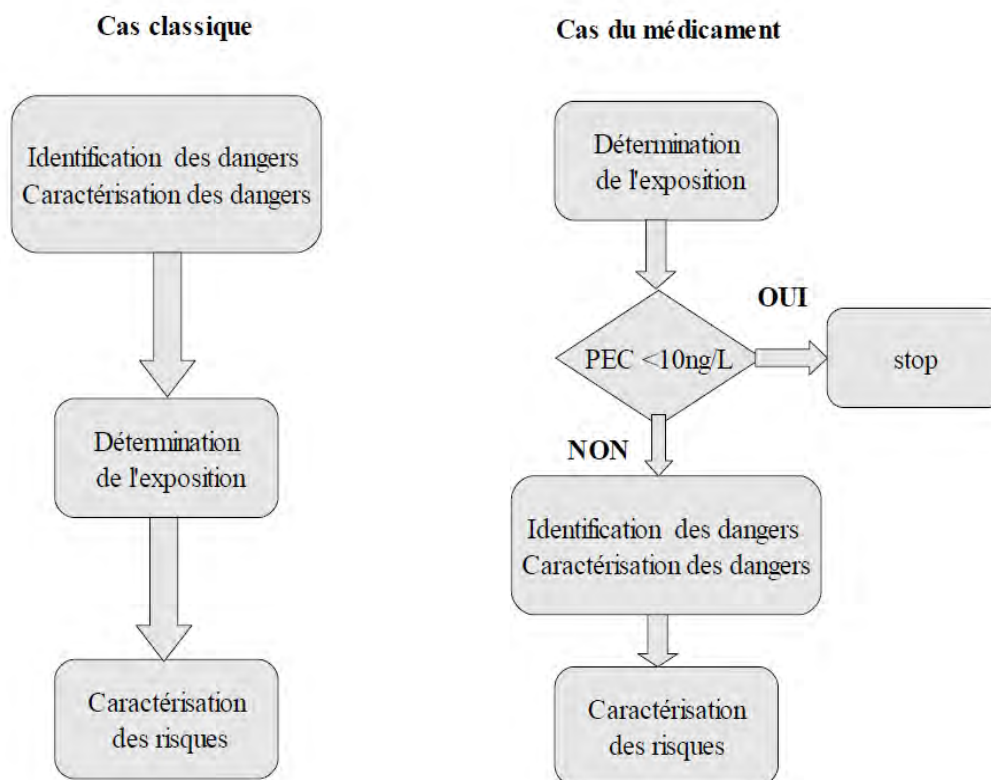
Cas classique

Identification des dangers
Caractérisation des dangers

Détermination de l'exposition

Caractérisation des risques

Cas du médicament

Détermination de l'exposition

PEC <10ng/L

OUI

stop

NON

Identification des dangers
Caractérisation des dangers

Caractérisation des risques